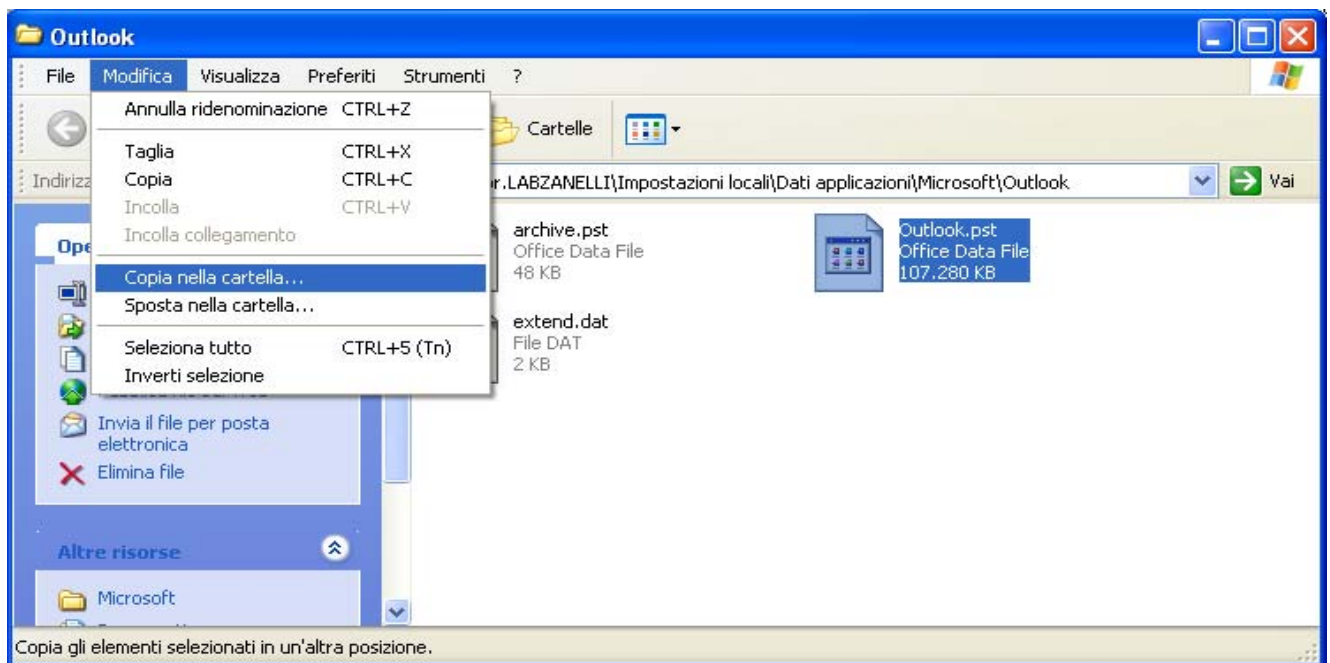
Outlook

File Modifica Visualizza Preferiti Strumenti ?

Annulla ridenominazione CTRL+Z
Taglia CTRL+X
Copia CTRL+C
Incolla CTRL+V
Incolla collegamento
Copia nella cartella...
Sposta nella cartella...
Seleziona tutto CTRL+5 (Tn)
Inverti selezione

Cartelle

Indirizz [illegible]r.LABZANELLI\Impostazioni locali\Dati applicazioni\Microsoft\Outlook

Vai

Ope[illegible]

Invia il file per posta elettronica
Elimina file

Altre risorse

Microsoft

archive.pst
Office Data File
48 KB

extend.dat
File DAT
2 KB

Outlook.pst
Office Data File
107.280 KB

Copia gli elementi selezionati in un'altra posizione.